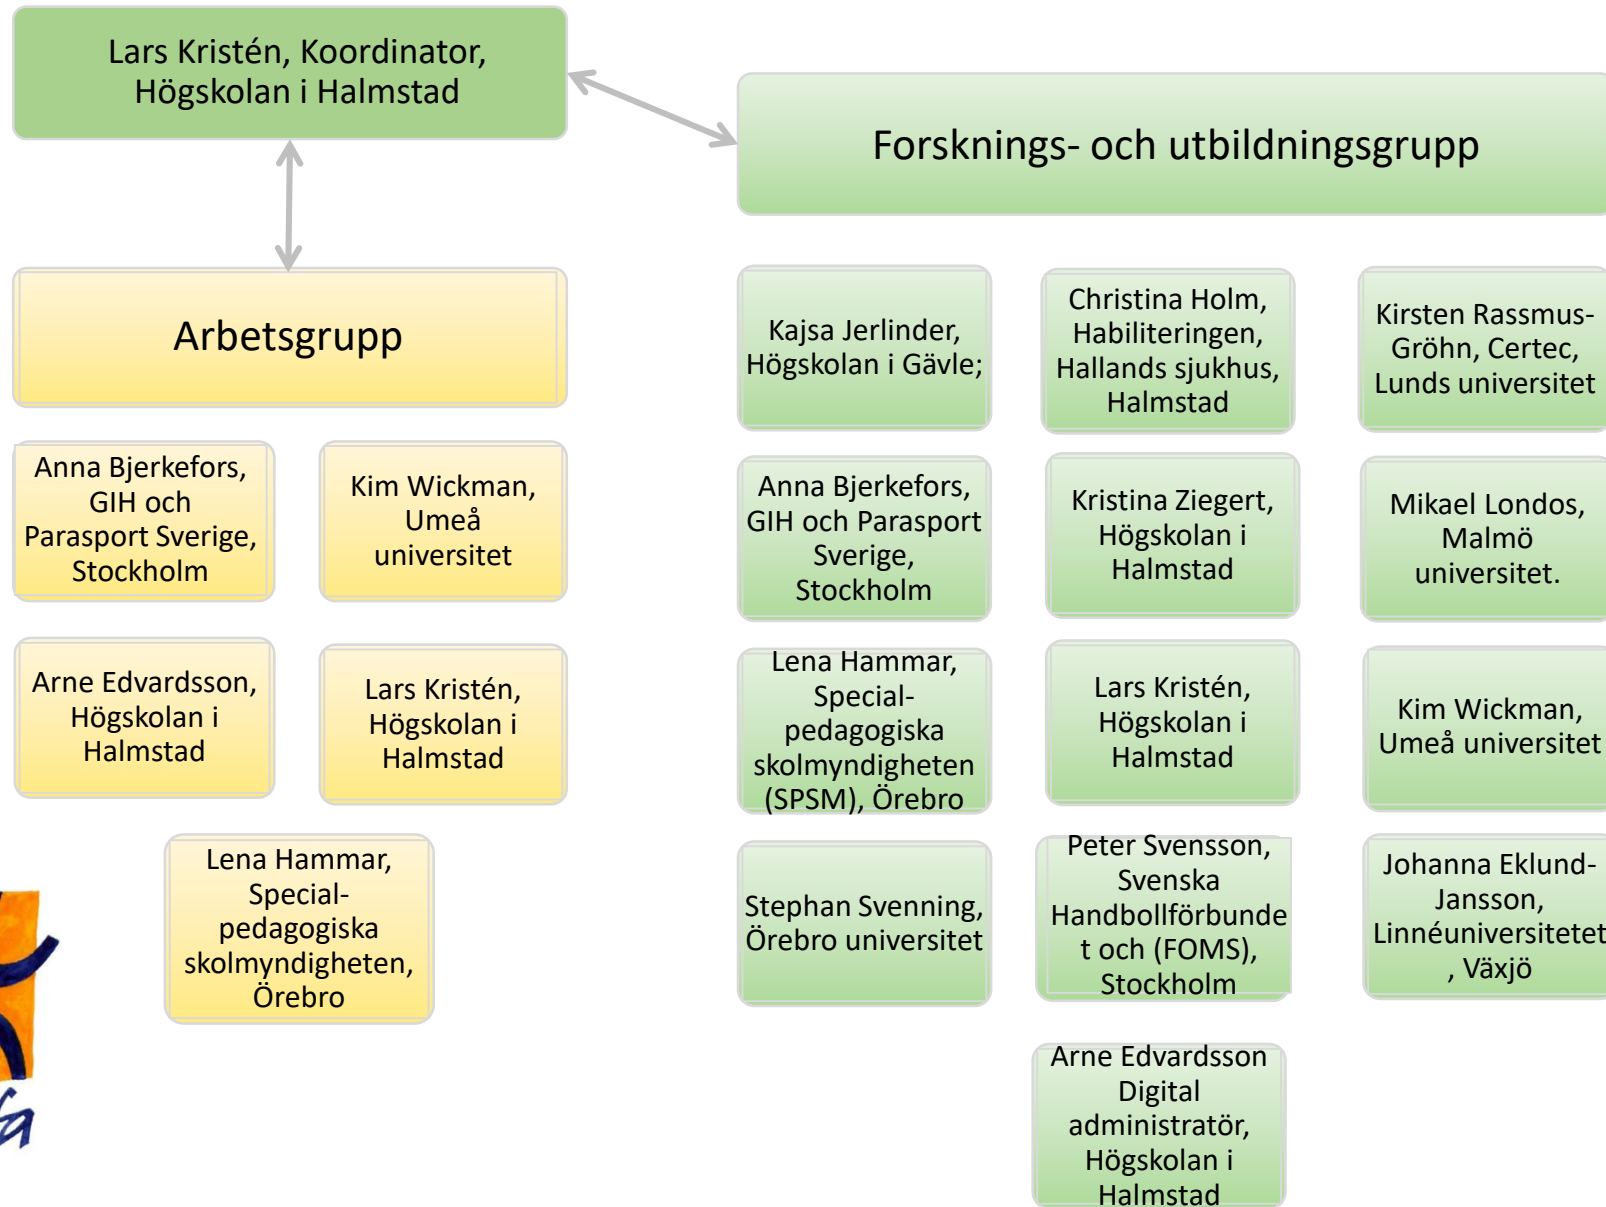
Lars Kristén, Koordinator, Högskolan i Halmstad

Forsknings- och utbildningsgrupp

Arbetsgrupp

Anna Bjerkefors, GIH och Parasport Sverige, Stockholm

Kim Wickman, Umeå universitet

Arne Edvardsson, Högskolan i Halmstad

Lars Kristén, Högskolan i Halmstad

Lena Hammar, Special-pedagogiska skolmyndigheten, Örebro

Kajsa Jerlinder, Högskolan i Gävle;

Christina Holm, Habiliteringen, Hallands sjukhus, Halmstad

Kirsten Rassmus-Gröhn, Certec, Lunds universitet

Anna Bjerkefors, GIH och Parasport Sverige, Stockholm

Kristina Ziegert, Högskolan i Halmstad

Mikael Londos, Malmö universitet.

Lena Hammar, Special-pedagogiska skolmyndigheten (SPSM), Örebro

Lars Kristén, Högskolan i Halmstad

Kim Wickman, Umeå universitet

Stephan Svenning, Örebro universitet

Peter Svensson, Svenska Handbollförbundet och (FOMS), Stockholm

Johanna Eklund-Jansson, Linnéuniversitetet, Växjö

Arne Edvardsson Digital administratör, Högskolan i Halmstad